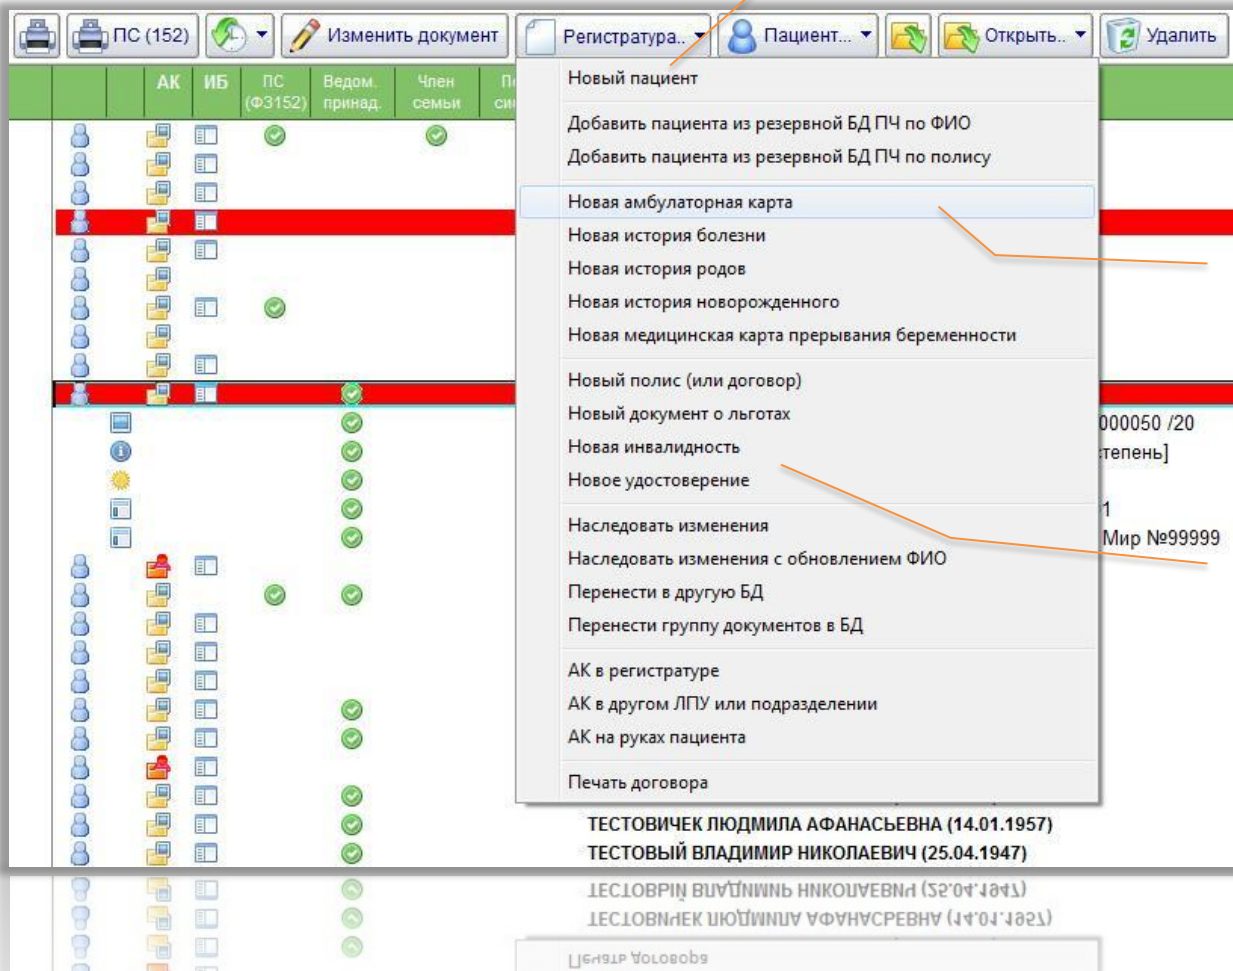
ПС (152)
Изменить документ
Регистратура..
Пациент...
Открыть..
Удалить

АК
ИБ
ПС (Ф3152)
Ведом. принад.
Член семьи
П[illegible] си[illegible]

Новый пациент
Добавить пациента из резервной БД ПЧ по ФИО
Добавить пациента из резервной БД ПЧ по полису
Новая амбулаторная карта
Новая история болезни
Новая история родов
Новая история новорожденного
Новая медицинская карта прерывания беременности
Новый полис (или договор)
Новый документ о льготах
Новая инвалидность
Новое удостоверение
Наследовать изменения
Наследовать изменения с обновлением ФИО
Перенести в другую БД
Перенести группу документов в БД
АК в регистратуре
АК в другом ЛПУ или подразделении
АК на руках пациента
Печать договора

000050 /20
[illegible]степень]
1
Мир №99999

ТЕСТОВИЧЕК ЛЮДМИЛА АФАНАСЬЕВНА (14.01.1957)
ТЕСТОВЫЙ ВЛАДИМИР НИКОЛАЕВИЧ (25.04.1947)